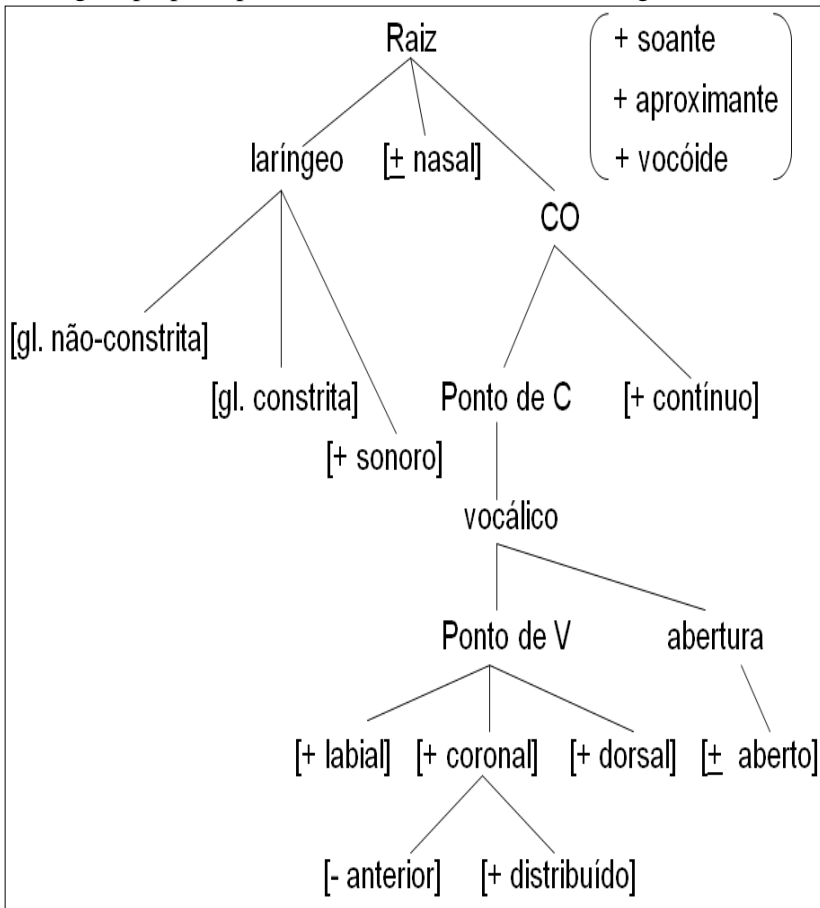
Raiz

+ soante
+ aproximante
+ vocóide

laríngeo [$\pm$ nasal]

CO

[gl. não-constrita]

[gl. constrita]

[+ sonoro]

Ponto de C [+ contínuo]

vocálico

Ponto de V abertura

[+ labial] [+ coronal] [+ dorsal] [$\pm$ aberto]

[- anterior] [+ distribuído]